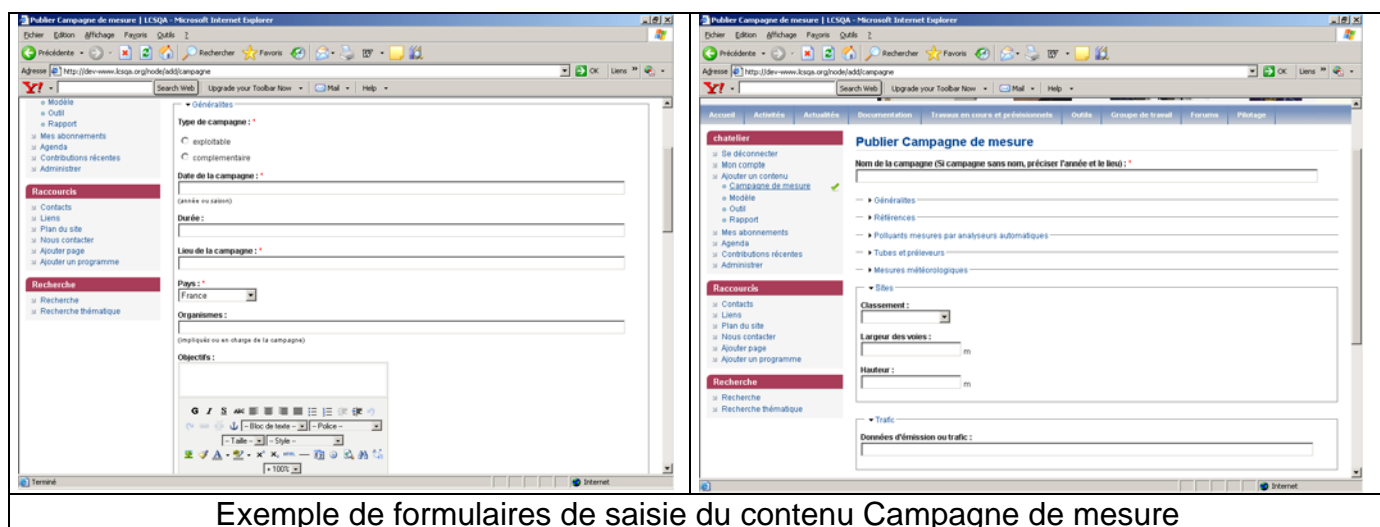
Publier Campagne de mesure | LCSQA - Microsoft Internet Explorer

Fichier Edition Affichage Favoris Outils ?

Précédente Rechercher Favoris

Adresse http://dev-www.lcsqa.org/node/add/campagne OK Liens

Search Web Upgrade your Toolbar Now Mail Help

Modèle
Outil
Rapport
Mes abonnements
Agenda
Contributions récentes
Administrer

Raccourcis
Contacts
Liens
Plan du site
Nous contacter
Ajouter page
Ajouter un programme

Recherche
Recherche
Recherche thématique

Généralités

Type de campagne : *
exploitable
complementaire

Date de la campagne : *
(année ou saison)

Durée :

Lieu de la campagne : *

Pays : *
France

Organismes :
(impliqués ou en charge de la campagne)

Objectifs :

Bloc de texte Police
Taille Style
100%

Terminé Internet

Publier Campagne de mesure | LCSQA - Microsoft Internet Explorer

Fichier Edition Affichage Favoris Outils ?

Précédente Rechercher Favoris

Adresse http://dev-www.lcsqa.org/node/add/campagne OK Liens

Search Web Upgrade your Toolbar Now Mail Help

Accueil Activités Actualités Documentation Travaux en cours et prévisionnels Outils Groupe de travail Forums Pilotage

chatelier
Se déconnecter
Mon compte
Ajouter un contenu
Campagne de mesure
Modèle
Outil
Rapport
Mes abonnements
Agenda
Contributions récentes
Administrer

Raccourcis
Contacts
Liens
Plan du site
Nous contacter
Ajouter page
Ajouter un programme

Recherche
Recherche
Recherche thématique

Publier Campagne de mesure

Nom de la campagne (Si campagne sans nom, préciser l'année et le lieu) : *

Généralités
Références
Polluants mesures par analyseurs automatiques
Tubes et préleveurs
Mesures météorologiques
Sites

Classement :

Largeur des voies :
m

Hauteur :
m

Trafic
Données d'émission ou trafic :

Internet

Exemple de formulaires de saisie du contenu Campagne de mesure